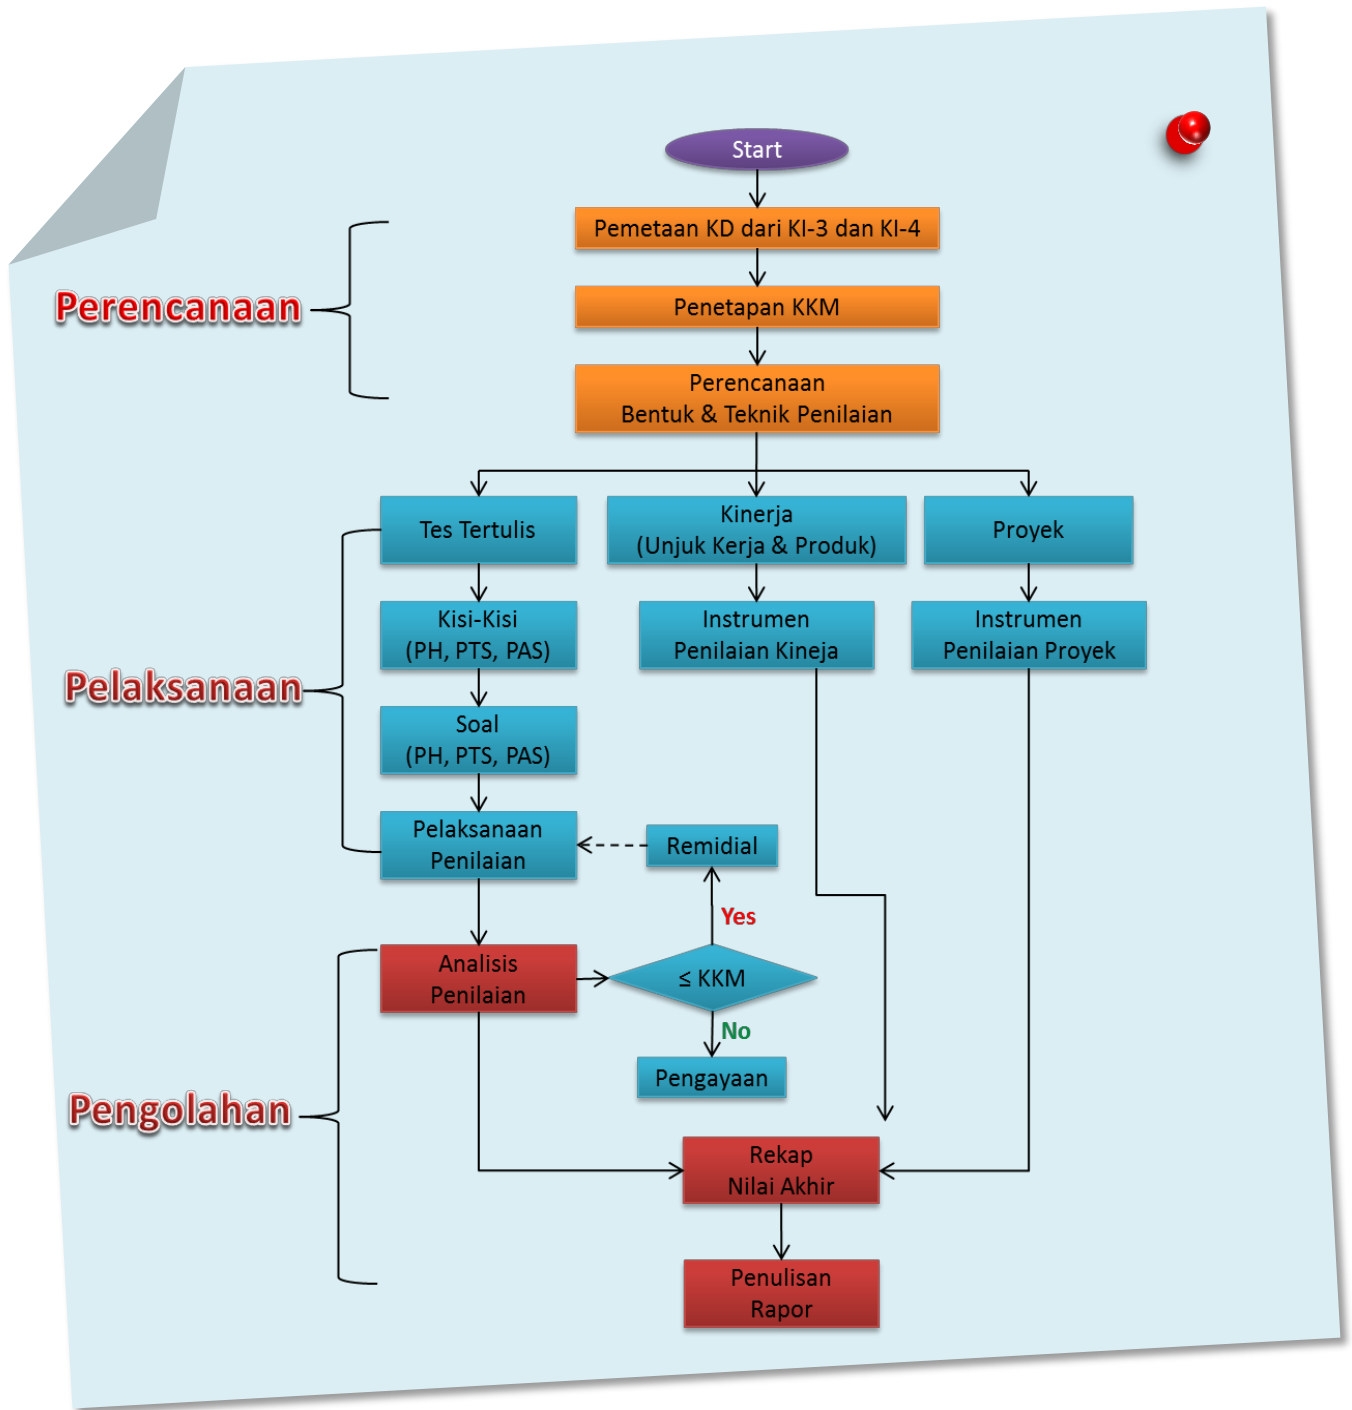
Start

Perencanaan

Pemetaan KD dari KI-3 dan KI-4

Penetapan KKM

Perencanaan
Bentuk & Teknik Penilaian

Pelaksanaan

Tes Tertulis

Kinerja
(Unjuk Kerja & Produk)

Proyek

Kisi-Kisi
(PH, PTS, PAS)

Instrumen
Penilaian Kineja

Instrumen
Penilaian Proyek

Soal
(PH, PTS, PAS)

Pelaksanaan
Penilaian

Remidial

Yes

Pengolahan

Analisis
Penilaian

≤ KKM

No

Pengayaan

Rekap
Nilai Akhir

Penulisan
Rapor